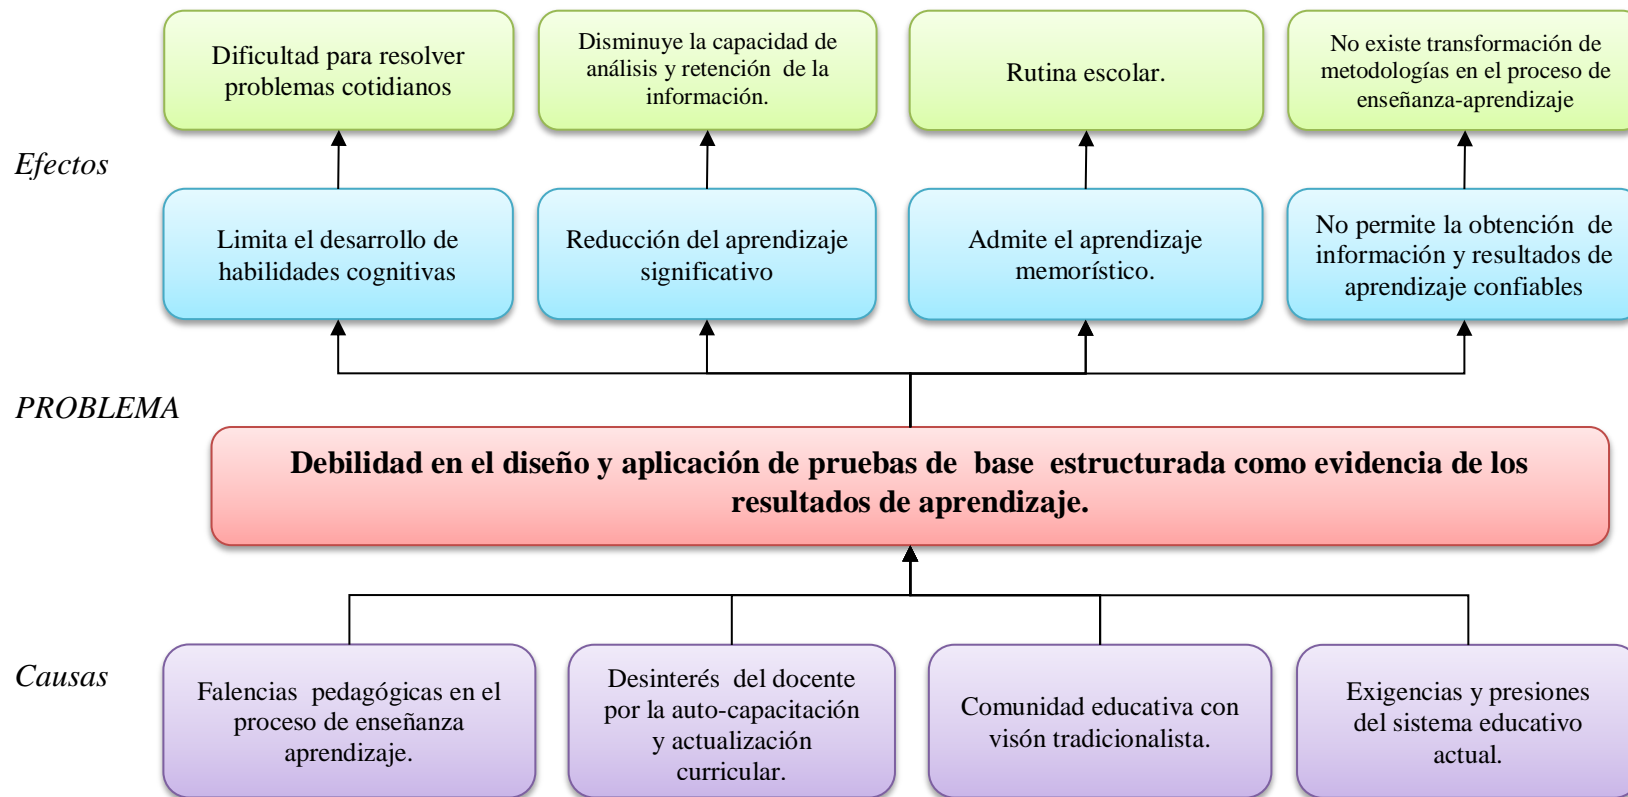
Dificultad para resolver problemas cotidianos

Disminuye la capacidad de análisis y retención de la información.

Rutina escolar.

No existe transformación de metodologías en el proceso de enseñanza-aprendizaje

Efectos

Limita el desarrollo de habilidades cognitivas

Reducción del aprendizaje significativo

Admite el aprendizaje memorístico.

No permite la obtención de información y resultados de aprendizaje confiables

PROBLEMA

Debilidad en el diseño y aplicación de pruebas de base estructurada como evidencia de los resultados de aprendizaje.

Causas

Falencias pedagógicas en el proceso de enseñanza aprendizaje.

Desinterés del docente por la auto-capacitación y actualización curricular.

Comunidad educativa con visón tradicionalista.

Exigencias y presiones del sistema educativo actual.